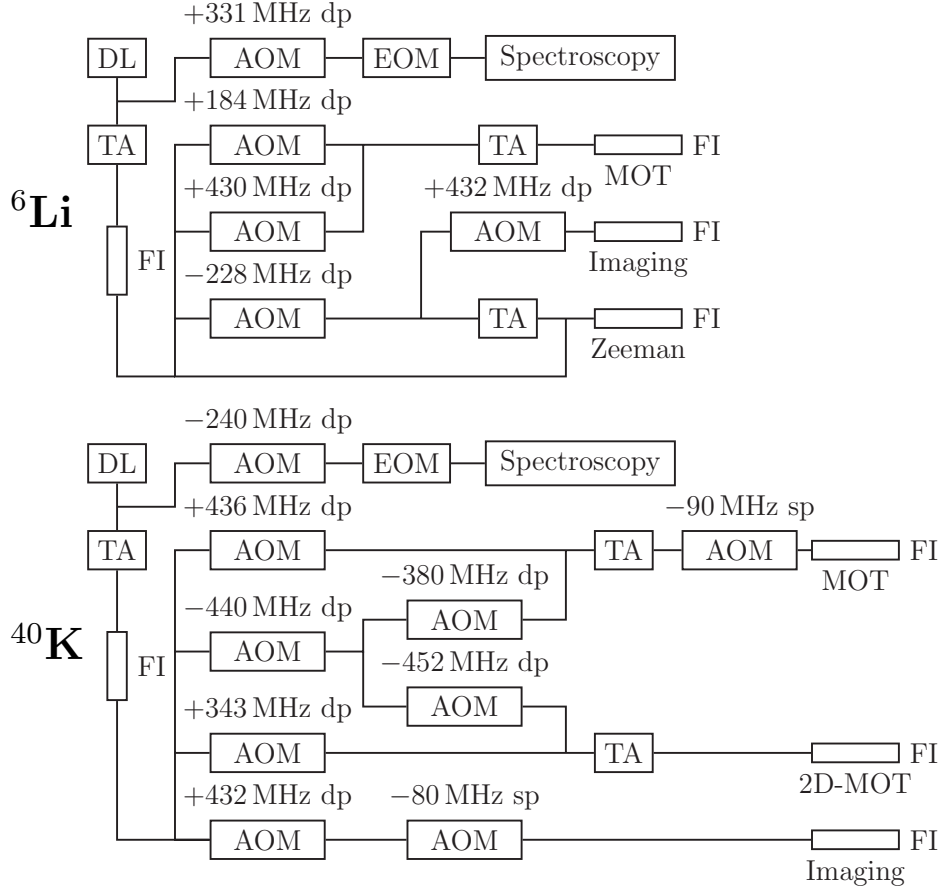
+331 MHz dp
DL
AOM
EOM
Spectroscopy
+184 MHz dp
TA
AOM
TA
FI
+430 MHz dp
+432 MHz dp
MOT
$^6$Li
AOM
AOM
FI
FI
Imaging
−228 MHz dp
AOM
TA
FI
Zeeman

−240 MHz dp
DL
AOM
EOM
Spectroscopy
+436 MHz dp
−90 MHz sp
TA
AOM
TA
AOM
FI
−380 MHz dp
MOT
−440 MHz dp
AOM
$^{40}$K
FI
AOM
−452 MHz dp
+343 MHz dp
AOM
AOM
TA
FI
2D-MOT
+432 MHz dp
−80 MHz sp
AOM
AOM
FI
Imaging